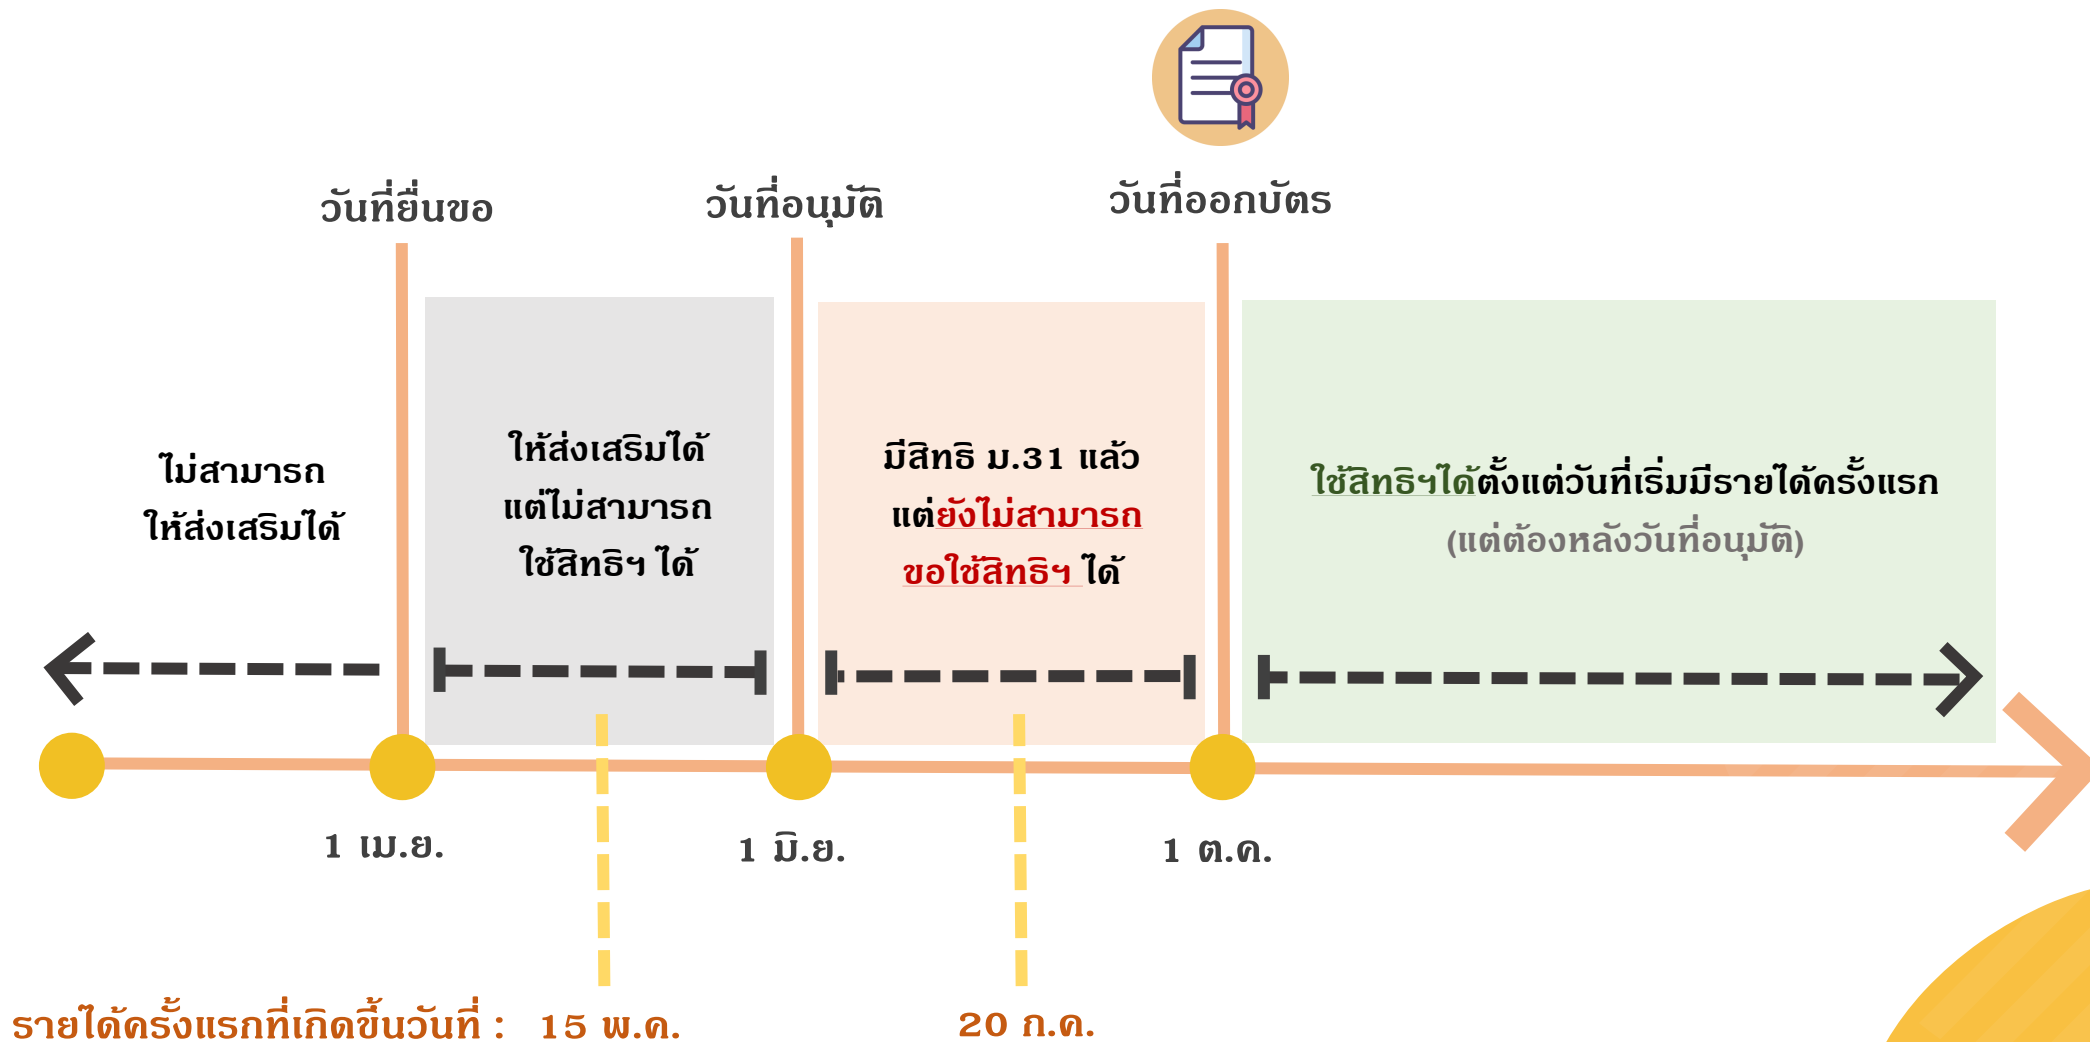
วันที่ยื่นขอ

วันที่อนุมัติ

วันที่ออกบัตร

ไม่สามารถ
ให้ส่งเสริมได้

ให้ส่งเสริมได้
แต่ไม่สามารถ
ใช้สิทธิฯ ได้

มีสิทธิ ม.31 แล้ว
แต่ยังไม่สามารถ
ขอใช้สิทธิฯ ได้

ใช้สิทธิฯได้ตั้งแต่วันที่เริ่มมีรายได้ครั้งแรก
(แต่ต้องหลังวันที่อนุมัติ)

1 เม.ย.

1 มิ.ย.

1 ต.ค.

รายได้ครั้งแรกที่เกิดขึ้นวันที่ : 15 พ.ค.

20 ก.ค.